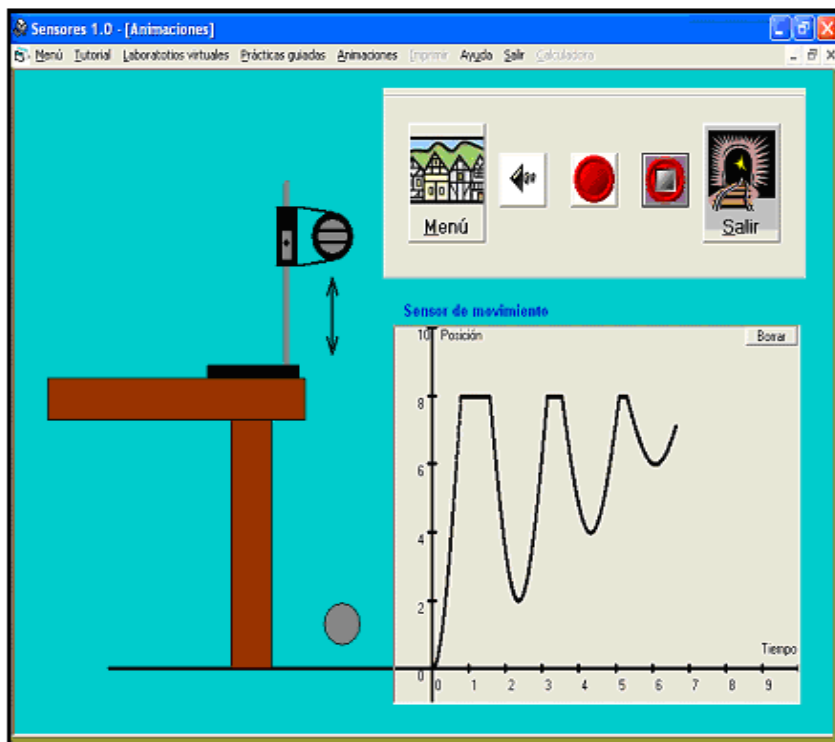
Sensores 1.0 - [Animaciones]

Menú Tutorial Laboratotios virtuales Prácticas guiadas Animaciones Imprimir Ayuda Salir Calculadora

Menú

Salir

Sensor de movimiento

Borrar

10 Posición

8

6

4

2

0

0 1 2 3 4 5 6 7 8 9

Tiempo